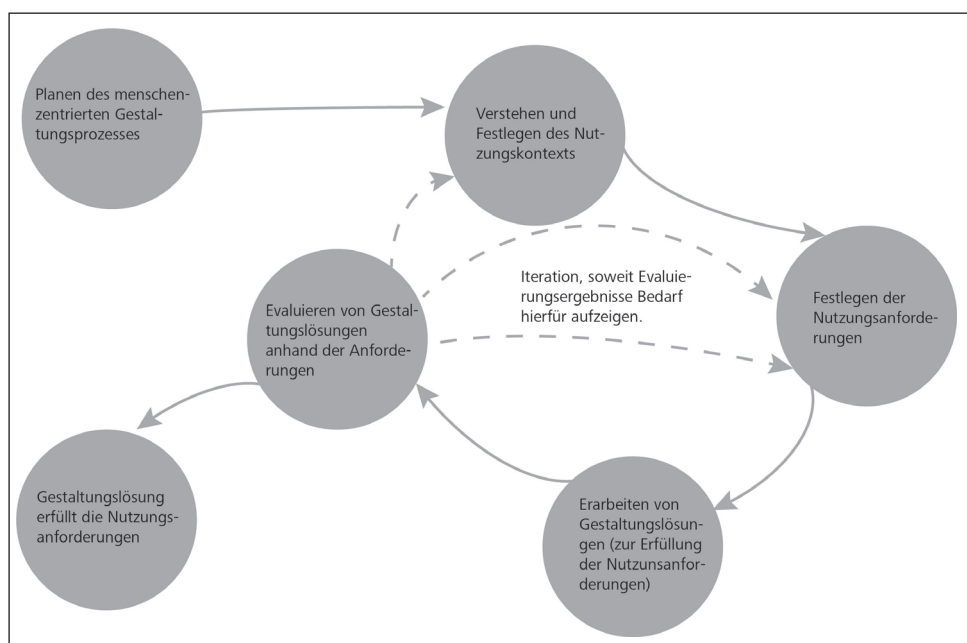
Planen des menschenzentrierten Gestaltungsprozesses

Verstehen und Festlegen des Nutzungskontexts

Iteration, soweit Evaluierungsergebnisse Bedarf hierfür aufzeigen.

Evaluieren von Gestaltungslösungen anhand der Anforderungen

Festlegen der Nutzungsanforderungen

Gestaltungslösung erfüllt die Nutzungsanforderungen

Erarbeiten von Gestaltungslösungen (zur Erfüllung der Nutzunsanforderungen)